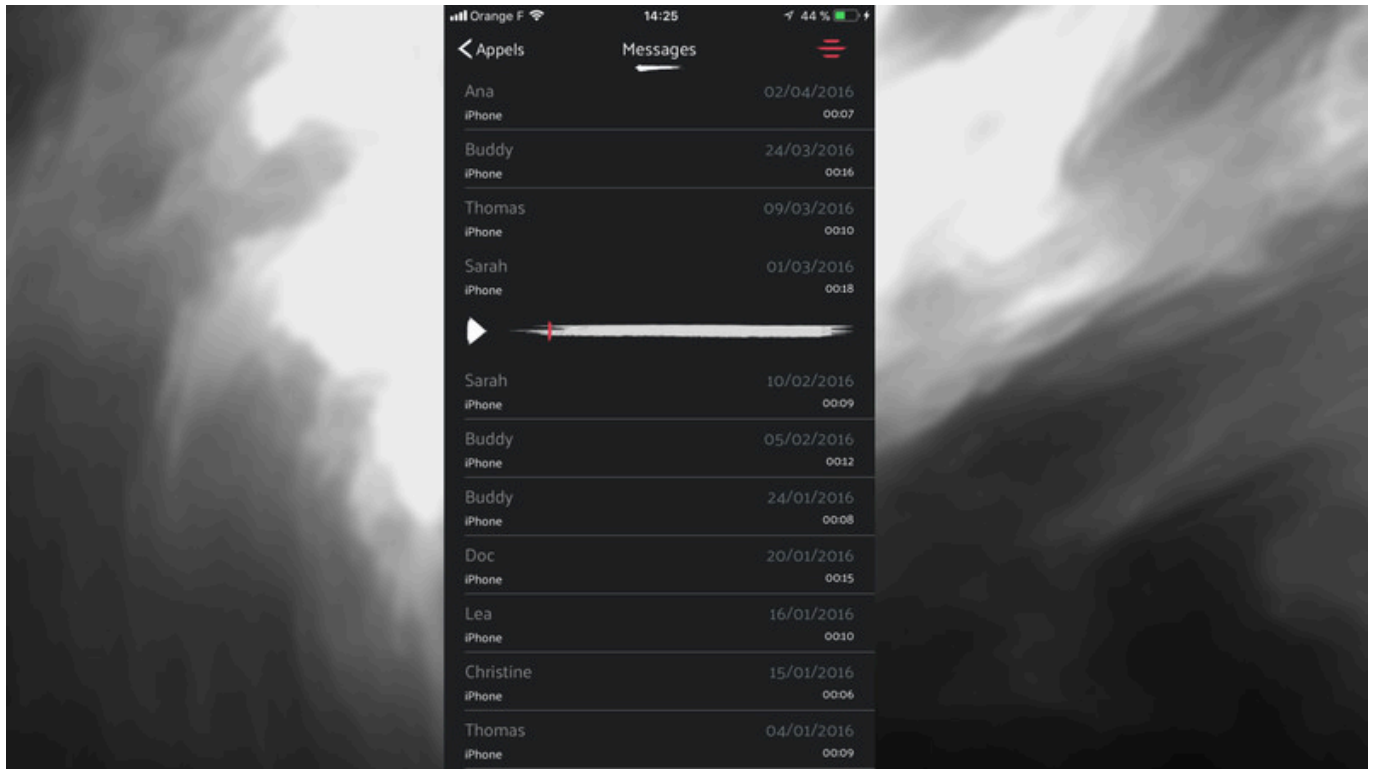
Orange F 14:25 44 %

< Appels Messages

Ana 02/04/2016
iPhone 00:07

Buddy 24/03/2016
iPhone 00:16

Thomas 09/03/2016
iPhone 00:10

Sarah 01/03/2016
iPhone 00:18

Sarah 10/02/2016
iPhone 00:09

Buddy 05/02/2016
iPhone 00:12

Buddy 24/01/2016
iPhone 00:08

Doc 20/01/2016
iPhone 00:15

Lea 16/01/2016
iPhone 00:10

Christine 15/01/2016
iPhone 00:06

Thomas 04/01/2016
iPhone 00:09